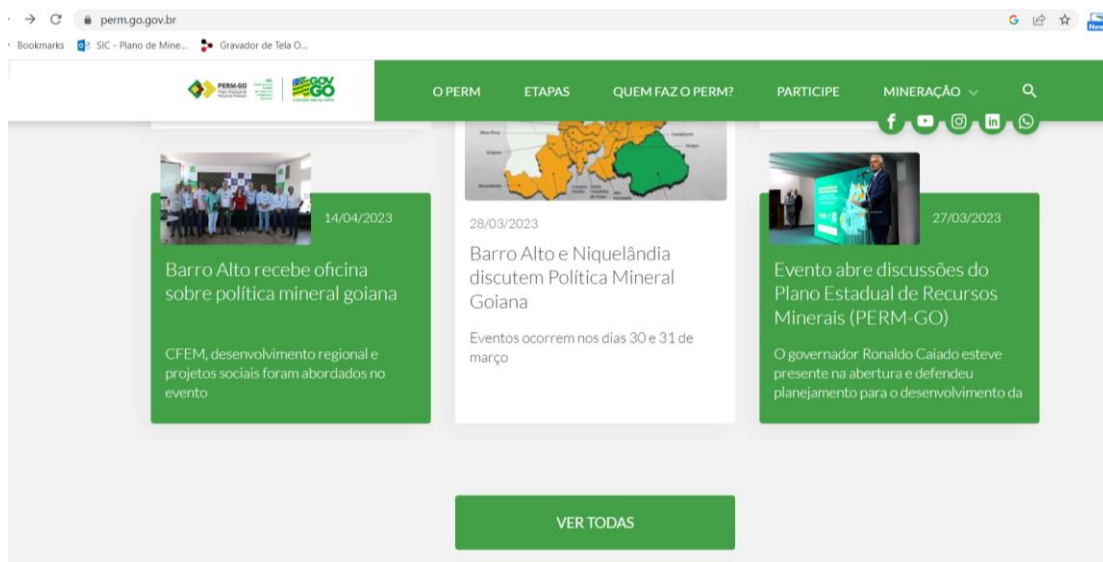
perm.go.gov.br

Bookmarks SIC - Plano de Mine... Gravador de Tela O...

PERM-GO GOV GO

O PERM ETAPAS QUEM FAZ O PERM? PARTICIPE MINERAÇÃO

14/04/2023

Barro Alto recebe oficina sobre política mineral goiana

CFEM, desenvolvimento regional e projetos sociais foram abordados no evento

28/03/2023

Barro Alto e Niquelândia discutem Política Mineral Goiana

Eventos ocorrem nos dias 30 e 31 de março

27/03/2023

Evento abre discussões do Plano Estadual de Recursos Minerais (PERM-GO)

O governador Ronaldo Caiado esteve presente na abertura e defendeu planejamento para o desenvolvimento da

VER TODAS